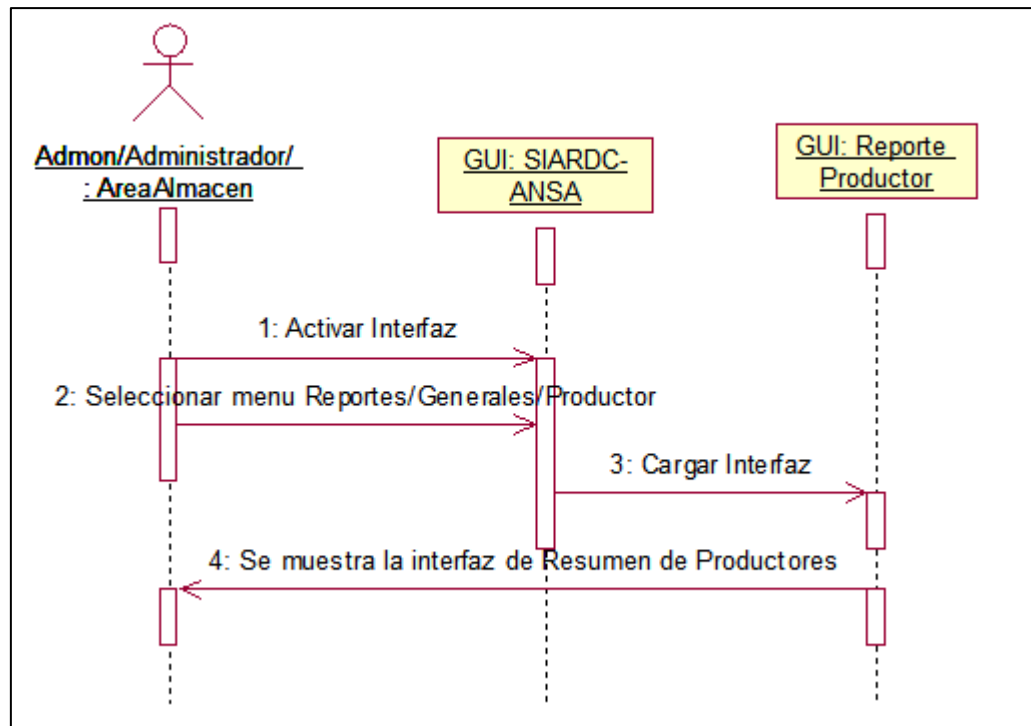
Admon/Administrador/ : AreaAlmacen

GUI: SIARDC-ANSA

GUI: Reporte Productor

1: Activar Interfaz

2: Seleccionar menu Reportes/Generales/Productor

3: Cargar Interfaz

4: Se muestra la interfaz de Resumen de Productores